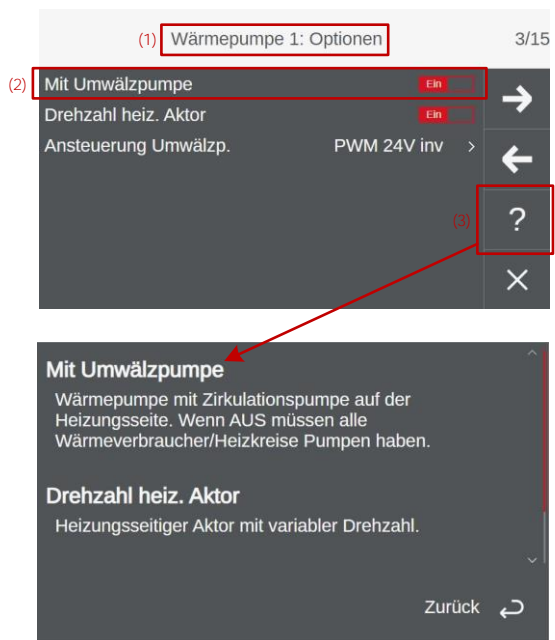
(1) Wärmepumpe 1: Optionen

3/15

(2) Mit Umwälzpumpe Ein

Drehzahl heiz. Aktor Ein

Ansteuerung Umwälzp. PWM 24V inv >

(3) ?

Mit Umwälzpumpe

Wärmepumpe mit Zirkulationspumpe auf der Heizungsseite. Wenn AUS müssen alle Wärmeverbraucher/Heizkreise Pumpen haben.

Drehzahl heiz. Aktor

Heizungsseitiger Aktor mit variabler Drehzahl.

Zurück